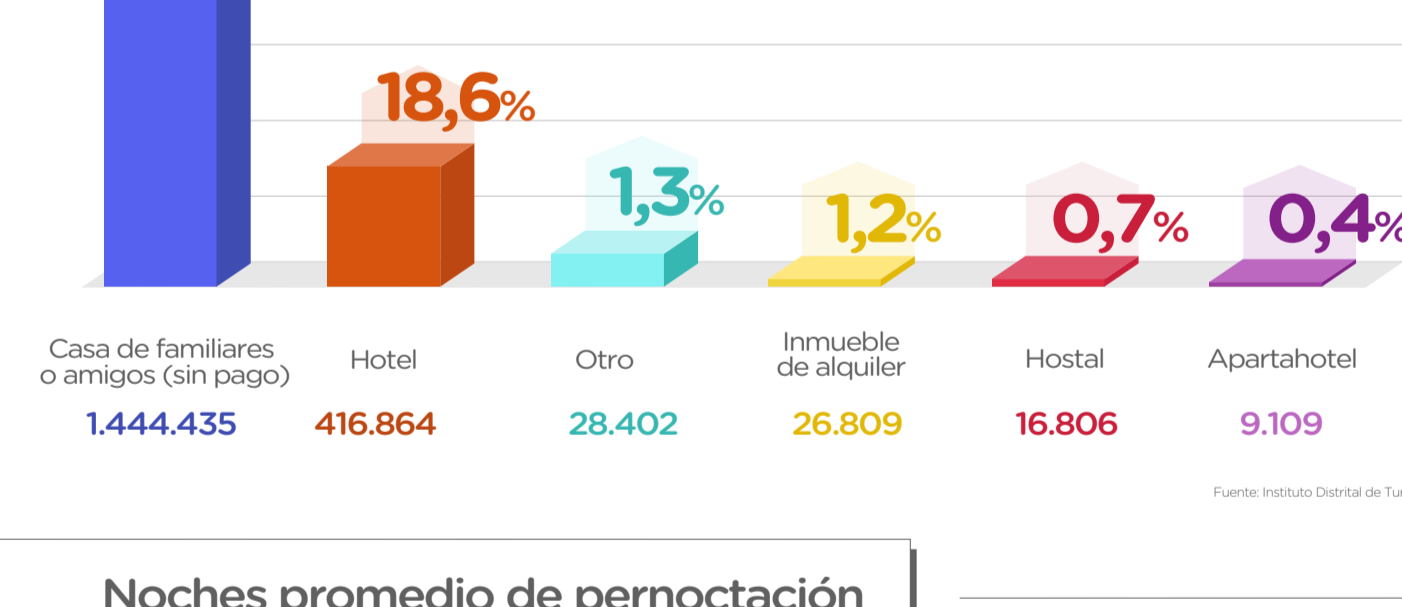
18,6%

1,3%

1,2%

0,7%

0,4%

Casa de familiares o amigos (sin pago)
1.444.435

Hotel
416.864

Otro
28.402

Inmueble de alquiler
26.809

Hostal
16.806

Apartahotel
9.109

Fuente: Instituto Distrital de Tu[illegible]

Noches promedio de pernoctación